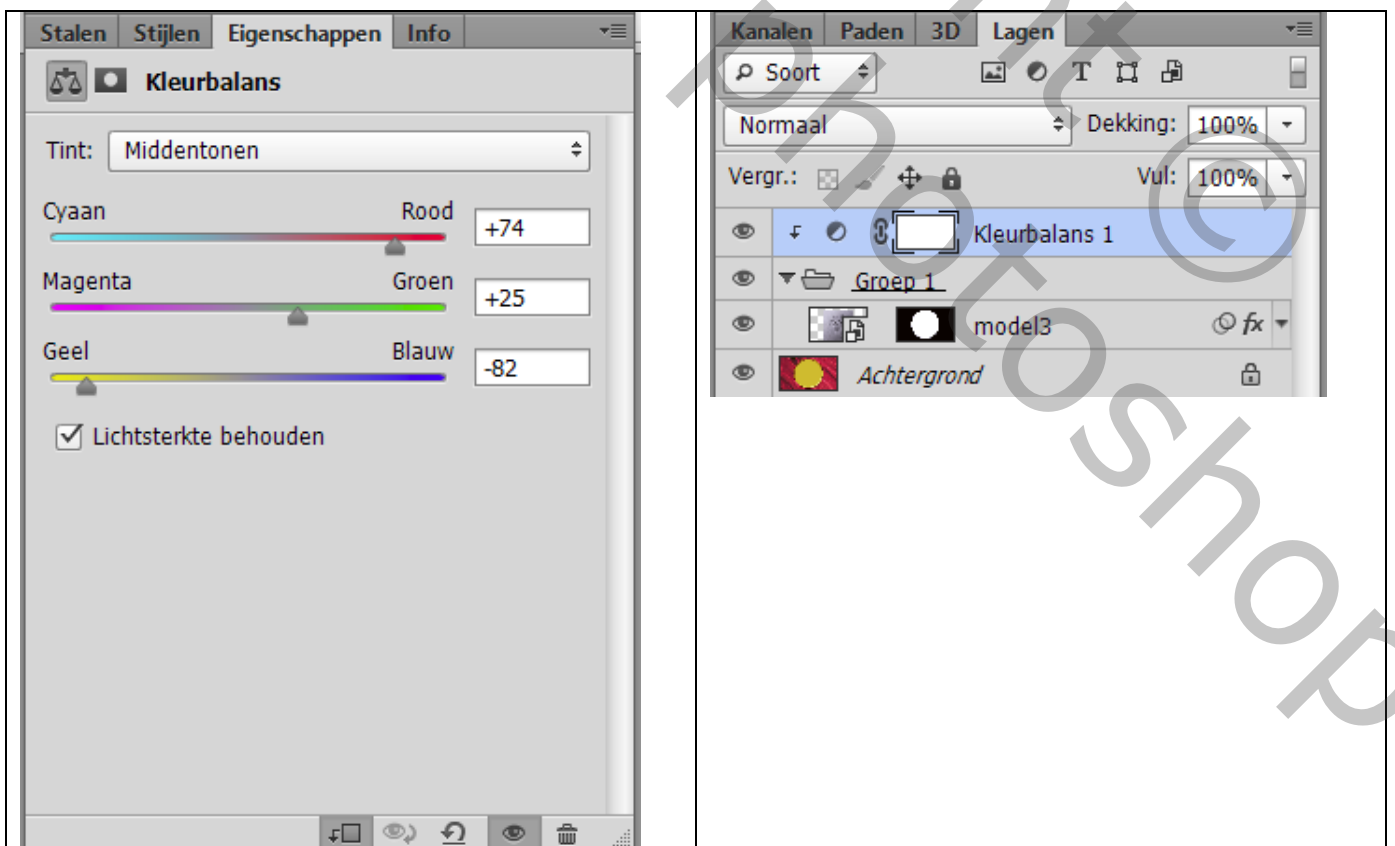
Stalen | Stijlen | Eigenschappen | Info

Kleurbalans

Tint: Middentonen

Cyaan Rood +74

Magenta Groen +25

Geel Blauw -82

Lichtsterkte behouden

Kanalen | Paden | 3D | Lagen

Soort

Normaal Dekking: 100%

Vergr.: Vul: 100%

Kleurbalans 1

Groep 1

model3

Achtergrond

Photoshop ©